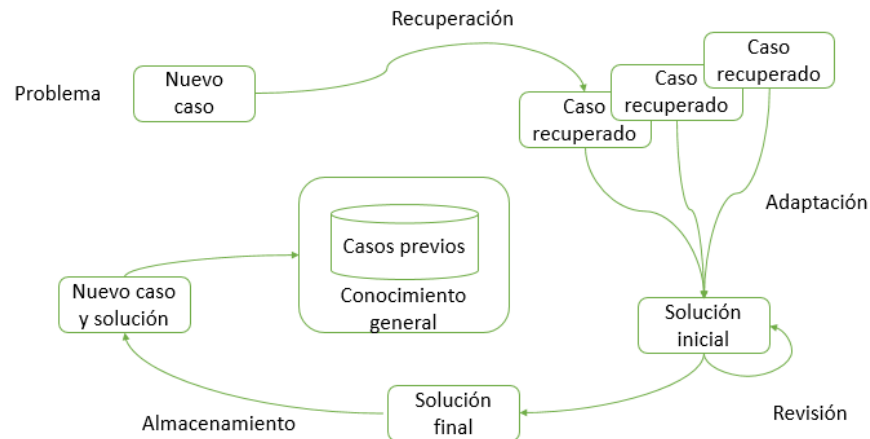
Recuperación

Problema

Nuevo caso

Caso recuperado

Caso recuperado

Caso recuperado

Adaptación

Casos previos

Conocimiento general

Nuevo caso y solución

Solución inicial

Revisión

Solución final

Almacenamiento